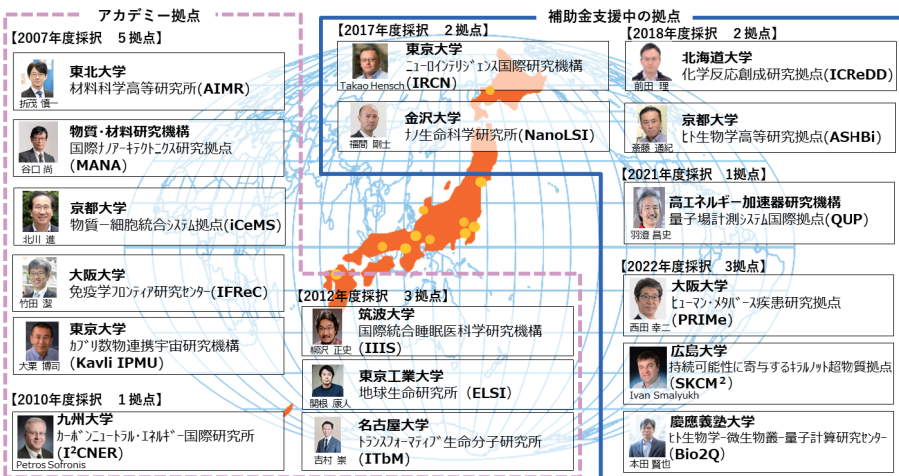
アカデミー拠点

【2007年度採択　5拠点】

東北大学
材料科学高等研究所(AIMR)
折茂 慎一

物質・材料研究機構
国際ナノアーキテクトニクス研究拠点(MANA)
谷口 尚

京都大学
物質－細胞統合システム拠点(iCeMS)
北川 進

大阪大学
免疫学フロンティア研究センター(IFReC)
竹田 潔

東京大学
カブリ数物連携宇宙研究機構(Kavli IPMU)
大栗 博司

【2010年度採択　1拠点】

九州大学
カーボンニュートラル・エネルギー国際研究所($I^2$CNER)
Petros Sofronis

補助金支援中の拠点

【2017年度採択　2拠点】

東京大学
ニューロインテリジェンス国際研究機構(IRCN)
Takao Hensch

金沢大学
ナノ生命科学研究所(NanoLSI)
福間 剛士

【2012年度採択　3拠点】

筑波大学
国際統合睡眠医科学研究機構(IIIS)
柳沢 正史

東京工業大学
地球生命研究所（ELSI）
関根 康人

名古屋大学
トランスフォーマティブ生命分子研究所(ITbM)
吉村 崇

【2018年度採択　2拠点】

北海道大学
化学反応創成研究拠点(ICReDD)
前田 理

京都大学
ヒト生物学高等研究拠点(ASHBi)
斎藤 通紀

【2021年度採択　1拠点】

高エネルギー加速器研究機構
量子場計測システム国際拠点(QUP)
羽澄 昌史

【2022年度採択　3拠点】

大阪大学
ヒューマン・メタバース疾患研究拠点(PRIMe)
西田 幸二

広島大学
持続可能性に寄与するキラルノット超物質拠点($SKCM^2$)
Ivan Smalyukh

慶應義塾大学
ヒト生物学-微生物叢-量子計算研究センター(Bio2Q)
本田 賢也